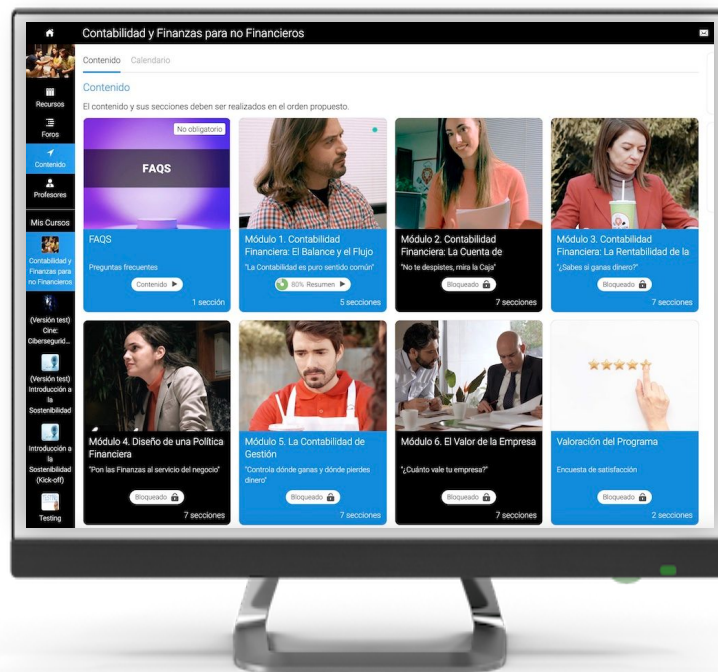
Contabilidad y Finanzas para no Financieros

Recursos
Foros
Contenido
Profesores
Mis Cursos
Contabilidad y Finanzas para no Financieros
(Versión test) Cine: Cibersegurid...
(Versión test) Introducción a la Sostenibilidad
Introducción a la Sostenibilidad (Kick-off)
Testing

Contenido Calendario

Contenido

El contenido y sus secciones deben ser realizados en el orden propuesto.

No obligatorio
FAQS
FAQS
Preguntas frecuentes
Contenido
1 sección

Módulo 1. Contabilidad Financiera: El Balance y el Flujo
"La Contabilidad es puro sentido común"
80% Resumen
5 secciones

Módulo 2. Contabilidad Financiera: La Cuenta de
"No te despistes, mira la Caja"
Bloqueado
7 secciones

Módulo 3. Contabilidad Financiera: La Rentabilidad de la
"¿Sabes si ganas dinero?"
Bloqueado
7 secciones

Módulo 4. Diseño de una Política Financiera
"Pon las Finanzas al servicio del negocio"
Bloqueado
7 secciones

Módulo 5. La Contabilidad de Gestión
"Controla dónde ganas y dónde pierdes dinero"
Bloqueado
7 secciones

Módulo 6. El Valor de la Empresa
"¿Cuánto vale tu empresa?"
Bloqueado
7 secciones

Valoración del Programa
Encuesta de satisfacción
Bloqueado
2 secciones